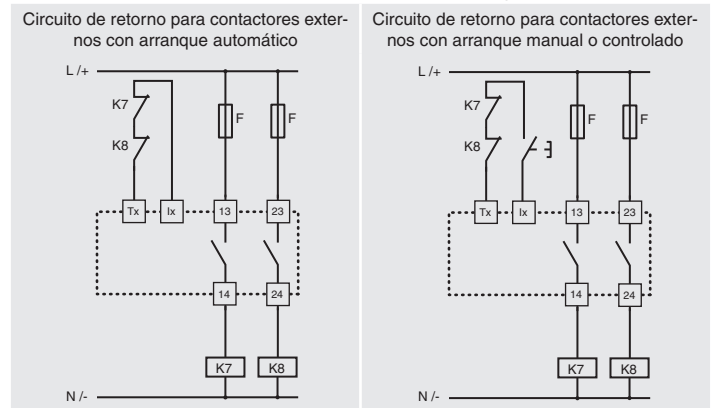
Circuito de retorno para contactores externos con arranque automático

L /+

K7

K8

F

F

Tx

Ix

13

23

14

24

K7

K8

N /-

Circuito de retorno para contactores externos con arranque manual o controlado

L /+

K7

K8

F

F

Tx

Ix

13

23

14

24

K7

K8

N /-